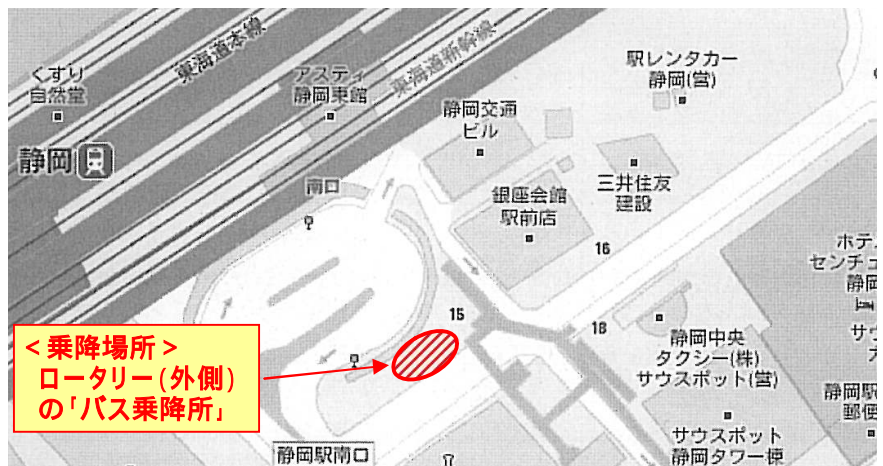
東海道本線

東海道新幹線

くすり
自然堂

アスティ
静岡東館

駅レンタカー
静岡(営)

静岡交通
ビル

静岡

南口

銀座会館
駅前店

三井住友
建設

16

ホテ
センチュ
静岡

15

18

静岡中央
タクシー(株)
サウスポット(営)

サウ
ス

静岡
郵便

サウスポット
静岡タワー棟

静岡駅南口

＜乗降場所＞
ロータリー(外側)
の「バス乗降所」